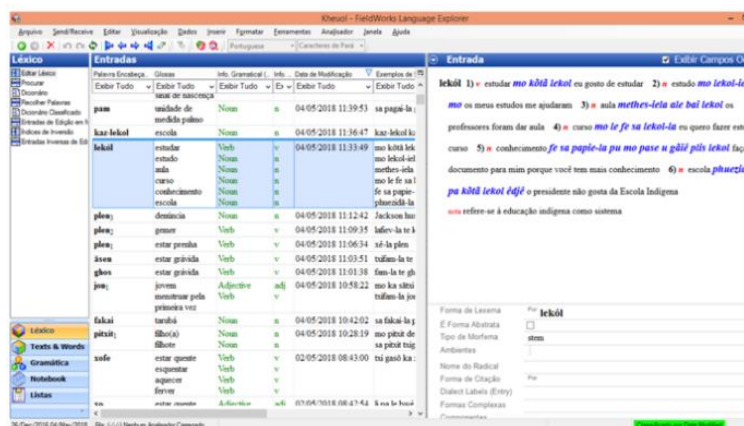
Kheuol - FieldWorks Language Explorer

Arquivo Send/Receive Editar Visualização Dados Inserir Formatar Ferramentas Analisador Janela Ajuda

Portuguese Caracteres de Parág

Léxico
Editar Léxico
Procurar
Dicionário
Recolher Palavras
Dicionário Classificado
Entradas de Edição em
Índices de Inversão
Entradas Inversas de Ed

Entradas

| Palavra Encabeça... | Glosas | Info. Gramatical (... | Info... | Data de Modificação | Exemplos de |
|---|---|---|---|---|---|
| Exibir Tudo | Exibir Tudo | Exibir Tudo | Ex | Exibir Tudo | Exibir Tudo |
| | sinal de nascença | | | | |
| pam | unidade de medida palmo | Noun | n | 04/05/2018 11:39:53 | sa pagai-la |
| kaz-lekol | escola | Noun | n | 04/05/2018 11:36:47 | kaz-lekol ku |
| lekól | estudar estudo aula curso conhecimento escola | Verb Noun Noun Noun Noun Noun | v n n n n n | 04/05/2018 11:33:49 | mo kôtã lek mo lekol-iel methes-iela mo le fe sa l fe sa papie-l phuezidã-la |
| plen₁ | dentição | Noun | n | 04/05/2018 11:12:42 | Jackson hu |
| plen₂ | gemer | Verb | v | 04/05/2018 11:09:35 | lafiev-la te |
| plen₃ | estar prenha | Verb | v | 04/05/2018 11:06:34 | xé-la plen |
| ãsen | estar grávida | Verb | v | 04/05/2018 11:03:51 | tufãm-la te |
| ghos | estar grávida | Verb | v | 04/05/2018 11:01:38 | fam-la te gh |
| jon₁ | jovem menstruar pela primeira vez | Adjective Verb | adj v | 04/05/2018 10:58:22 | mo ka sãtsi tufãm-la jo |
| fakai | tarubá | Noun | n | 04/05/2018 10:42:02 | sa fakai-la g |
| pitxit₁ | filho(a) filhote | Noun | n | 04/05/2018 10:28:19 | mo pitxit de sa pitxit taig |
| xofe | estar quente esquentar aquecer ferver | Verb Verb Verb Verb | v | 02/05/2018 08:43:00 | tuj gasô ka |

Léxico
Texts & Words
Gramática
Notebook
Listas

Entrada
Exibir Campos O

lekól 1) v estudar mo kôtã lekol eu gosto de estudar 2) n estudo mo lekol-ie mo os meus estudos me ajudaram 3) n aula methes-iela ale bai lekol os professores foram dar aula 4) n curso mo le fe sa lekol-la eu quero fazer est curso 5) n conhecimento fe sa papie-la pu mo pase u gãlê piis lekol faç documento para mim porque você tem mais conhecimento 6) n escola phuezid pa kôtã lekol èdjé o presidente não gosta da Escola Indígena
sem refere-se à educação indígena como sistema

Forma de Lexema Por lekól
É Forma Abstrata
Tipo de Morfema stem
Ambientes
Nome do Radical
Forma de Citação Por
Dialect Labels (Entry)
Formas Complexas
Comentários